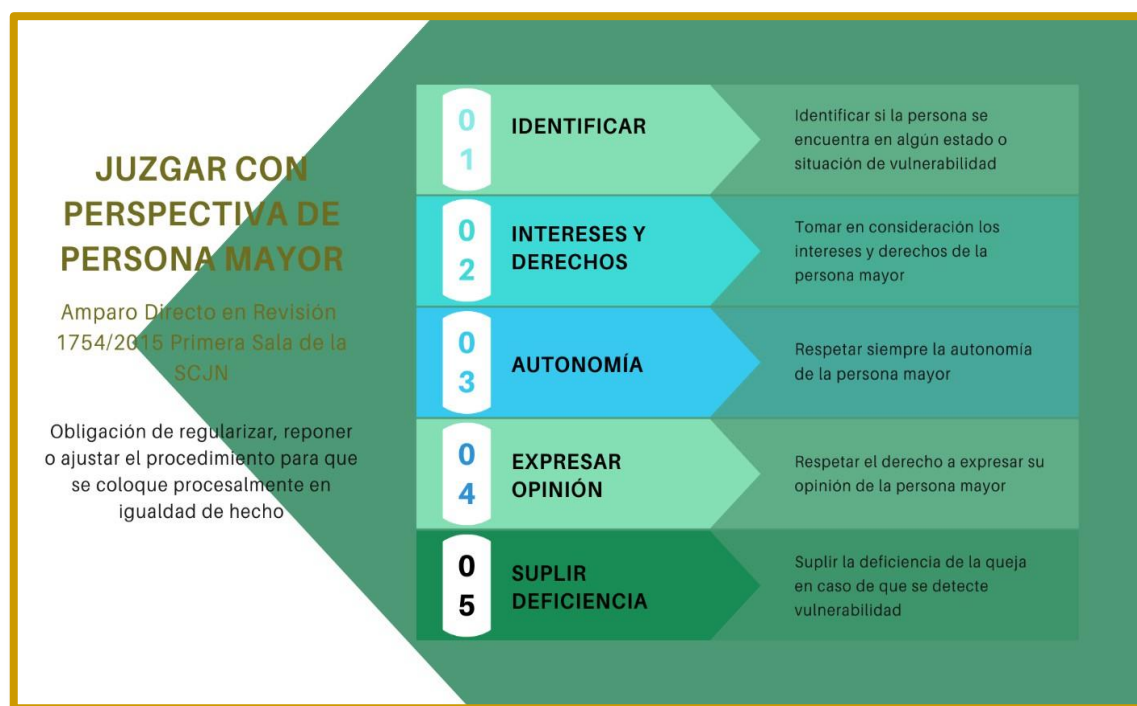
JUZGAR CON PERSPECTIVA DE PERSONA MAYOR

Amparo Directo en Revisión 1754/2015 Primera Sala de la SCJN

Obligación de regularizar, reponer o ajustar el procedimiento para que se coloque procesalmente en igualdad de hecho

01 IDENTIFICAR
Identificar si la persona se encuentra en algún estado o situación de vulnerabilidad

02 INTERESES Y DERECHOS
Tomar en consideración los intereses y derechos de la persona mayor

03 AUTONOMÍA
Respetar siempre la autonomía de la persona mayor

04 EXPRESAR OPINIÓN
Respetar el derecho a expresar su opinión de la persona mayor

05 SUPLIR DEFICIENCIA
Suplir la deficiencia de la queja en caso de que se detecte vulnerabilidad